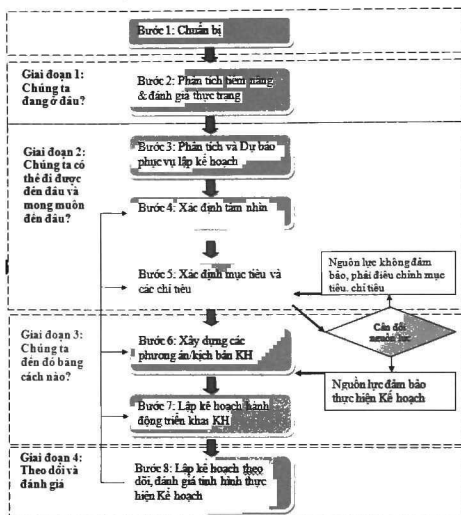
Bước 1: Chuẩn bị

Giai đoạn 1: Chúng ta đang ở đâu?

Bước 2: Phân tích tiềm năng & đánh giá thực trạng

Giai đoạn 2: Chúng ta có thể đi được đến đâu và mong muốn đến đâu?

Bước 3: Phân tích và Dự báo phục vụ lập kế hoạch

Bước 4: Xác định tầm nhìn

Bước 5: Xác định mục tiêu và các chỉ tiêu

Nguồn lực không đảm bảo, phải điều chỉnh mục tiêu, chỉ tiêu

Cân đối nguồn lực

Giai đoạn 3: Chúng ta đến đó bằng cách nào?

Bước 6: Xây dựng các phương án/kịch bản KH

Nguồn lực đảm bảo thực hiện Kế hoạch

Bước 7: Lập kế hoạch hành động triển khai KH

Giai đoạn 4: Theo dõi và đánh giá

Bước 8: Lập kế hoạch theo dõi, đánh giá tình hình thực hiện Kế hoạch